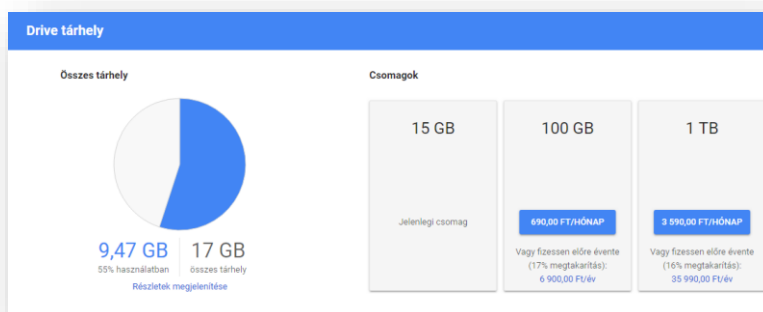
Drive tárhely

Összes tárhely

9,47 GB
55% használatban

17 GB
összes tárhely

Részletek megjelenítése

Csomagok

15 GB

Jelenlegi csomag

100 GB

690,00 FT/HÓNAP

Vagy fizessen előre évente (17% megtakarítás):
6 900,00 Ft/év

1 TB

3 590,00 FT/HÓNAP

Vagy fizessen előre évente (16% megtakarítás):
35 990,00 Ft/év